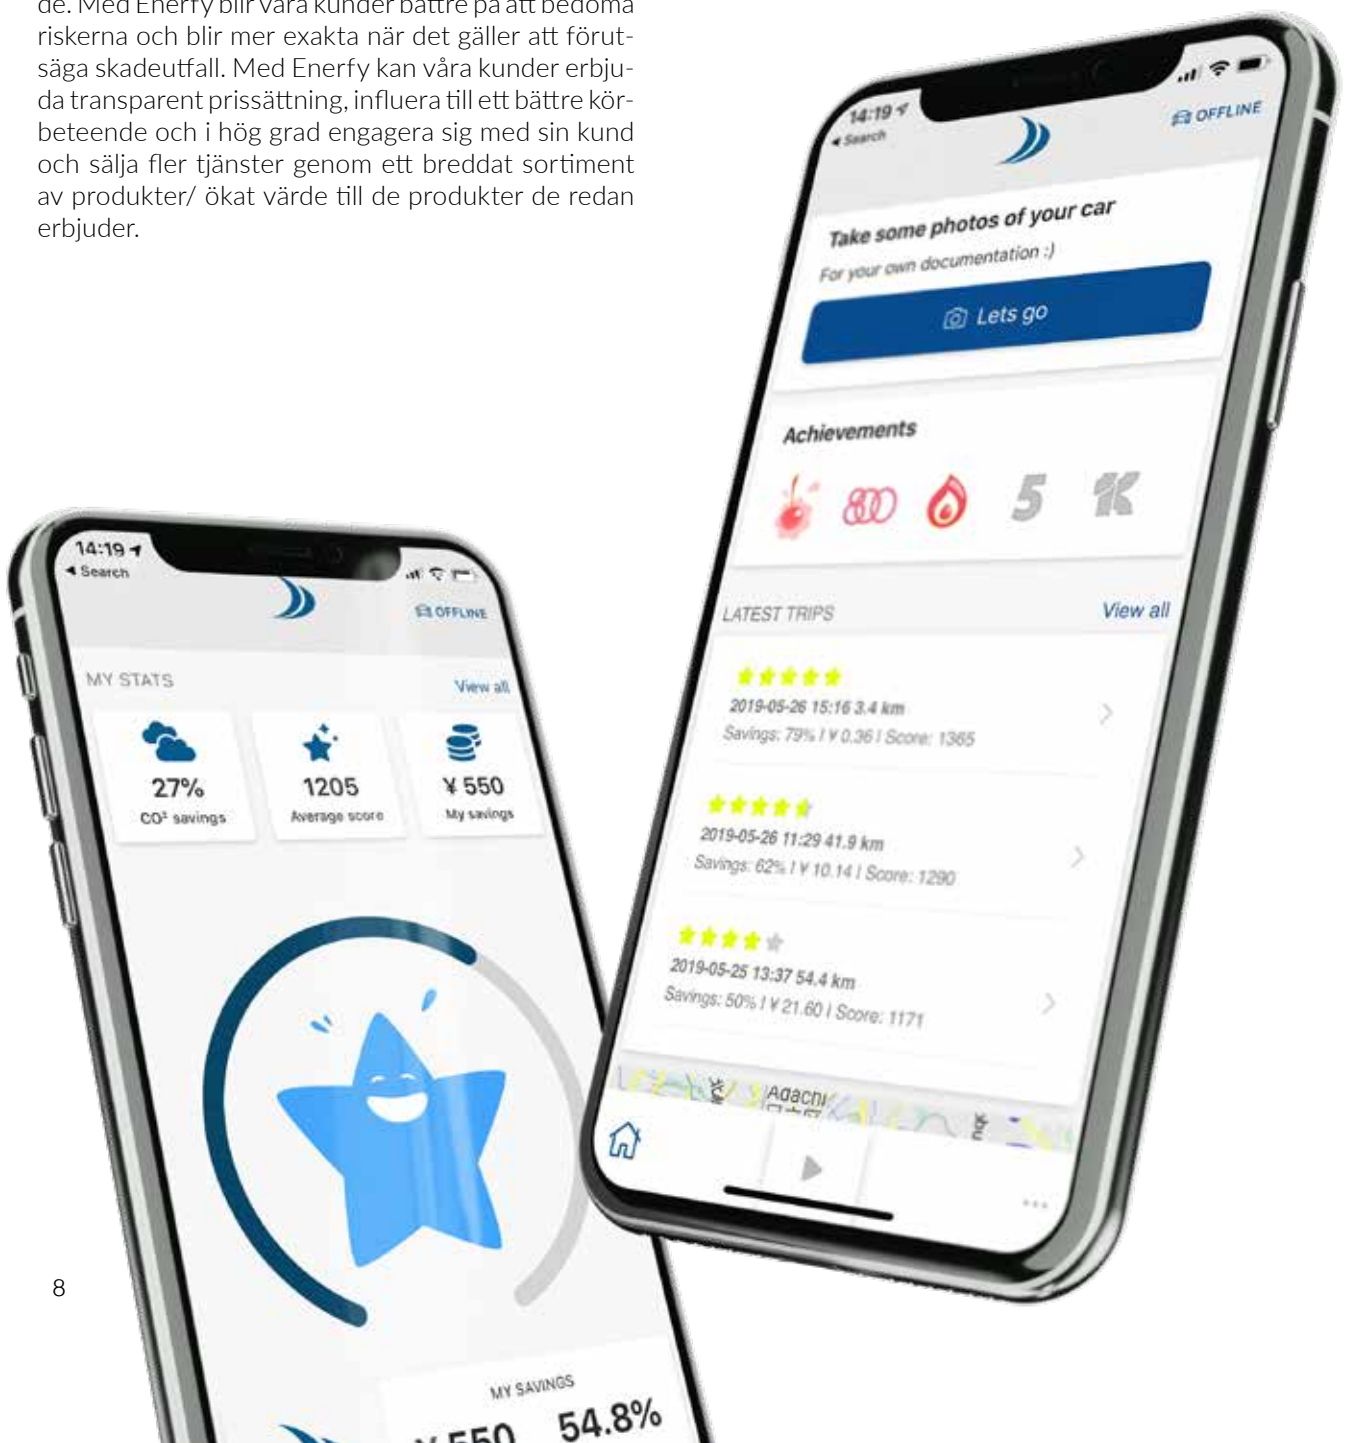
de. Med Enerfy blir våra kunder bättre på att bedöma riskerna och blir mer exakta när det gäller att förutsäga skadeutfall. Med Enerfy kan våra kunder erbjuda transparent prissättning, influera till ett bättre körbeteende och i hög grad engagera sig med sin kund och sälja fler tjänster genom ett breddat sortiment av produkter/ ökat värde till de produkter de redan erbjuder.

14:19
◂ Search
OFFLINE
MY STATS
View all
27%
CO² savings
1205
Average score
¥ 550
My savings
MY SAVINGS
¥ 550
54.8%

14:19
◂ Search
OFFLINE
Take some photos of your car
For your own documentation :)
Lets go
Achievements
800
5
1K
LATEST TRIPS
View all
2019-05-26 15:16 3.4 km
Savings: 79% | ¥ 0.36 | Score: 1365
2019-05-26 11:29 41.9 km
Savings: 62% | ¥ 10.14 | Score: 1290
2019-05-25 13:37 54.4 km
Savings: 50% | ¥ 21.60 | Score: 1171
Adachi

8